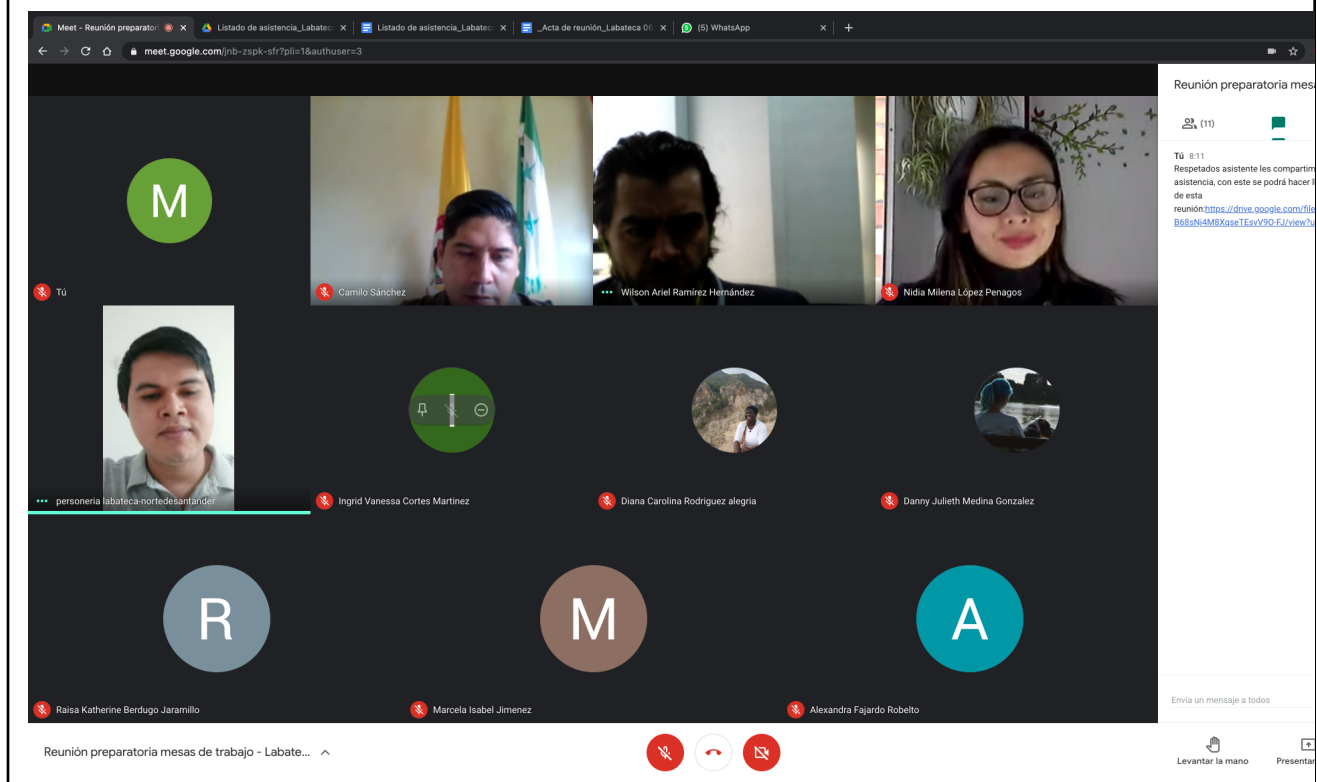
Meet - Reunión preparatori ×
Listado de asistencia_Labate ×
Listado de asistencia_Labate ×
_Acta de reunión_Labateca 06 ×
(5) WhatsApp ×
+

meet.google.com/jnb-zspk-sfr?pli=1&authuser=3

M
Tú
Camilo Sánchez
Wilson Ariel Ramírez Hernández
Nidia Milena López Penagos
personeria labateca-nortedesantander
Ingrid Vanessa Cortes Martinez
Diana Carolina Rodriguez alegria
Danny Julieth Medina Gonzalez
R
Raisa Katherine Berdugo Jaramillo
M
Marcela Isabel Jimenez
A
Alexandra Fajardo Robelto

Reunión preparatoria mesa
(11)
Tú 8:11
Respetados asistente les compartim asistencia, con este se podrá hacer l de esta reunión:https://drive.google.com/file B68sNj4M8XqseTEsvV9O-FJ/view?u

Envía un mensaje a todos

Reunión preparatoria mesas de trabajo - Labate...
Levantar la mano
Presentar